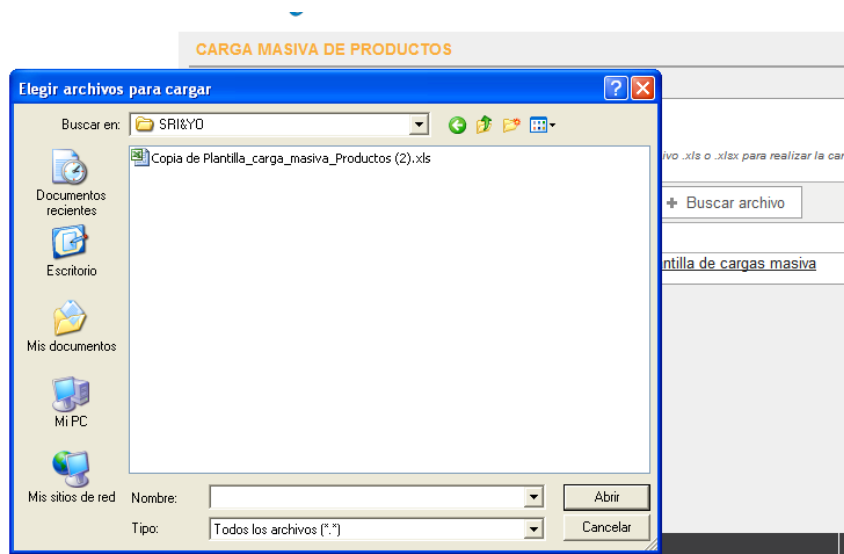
CARGA MASIVA DE PRODUCTOS

Elegir archivos para cargar

Buscar en: SRI&YO

Copia de Plantilla_carga_masiva_Productos (2).xls

Documentos recientes

Escritorio

Mis documentos

Mi PC

Mis sitios de red

Nombre:

Tipo: Todos los archivos (*.*)

Abrir

Cancelar

ivo .xls o .xlsx para realizar la car

+ Buscar archivo

ntilla de cargas masiva